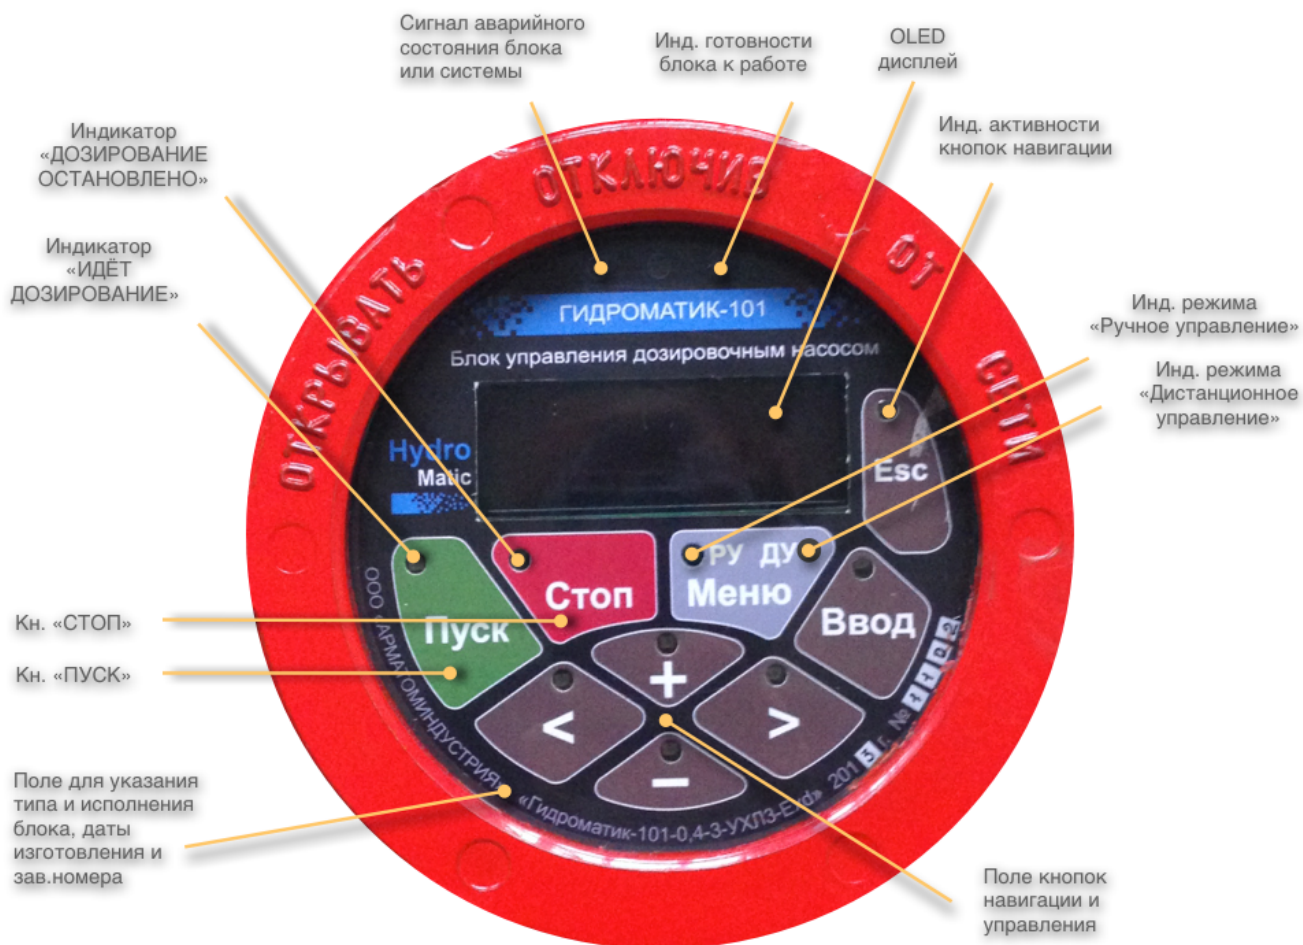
Сигнал аварийного состояния блока или системы

Инд. готовности блока к работе

OLED дисплей

Индикатор «ДОЗИРОВАНИЕ ОСТАНОВЛЕНО»

Инд. активности кнопок навигации

Индикатор «ИДЁТ ДОЗИРОВАНИЕ»

ОТКРЫВАТЬ ОТКЛЮЧИВ ОТ СЕТИ

ГИДРОМАТИК-101

Блок управления дозировочным насосом

Инд. режима «Ручное управление»

Инд. режима «Дистанционное управление»

Hydro Matic

Esc

Стоп

РУ ДУ

Меню

Ввод

Пуск

+

<

>

−

Кн. «СТОП»

Кн. «ПУСК»

ООО «АРМАТОМИНДУСТРИЯ» «Гидроматик-101-0,4-3-УХЛ3-Exd» 2013 г. № 1102

Поле для указания типа и исполнения блока, даты изготовления и зав.номера

Поле кнопок навигации и управления